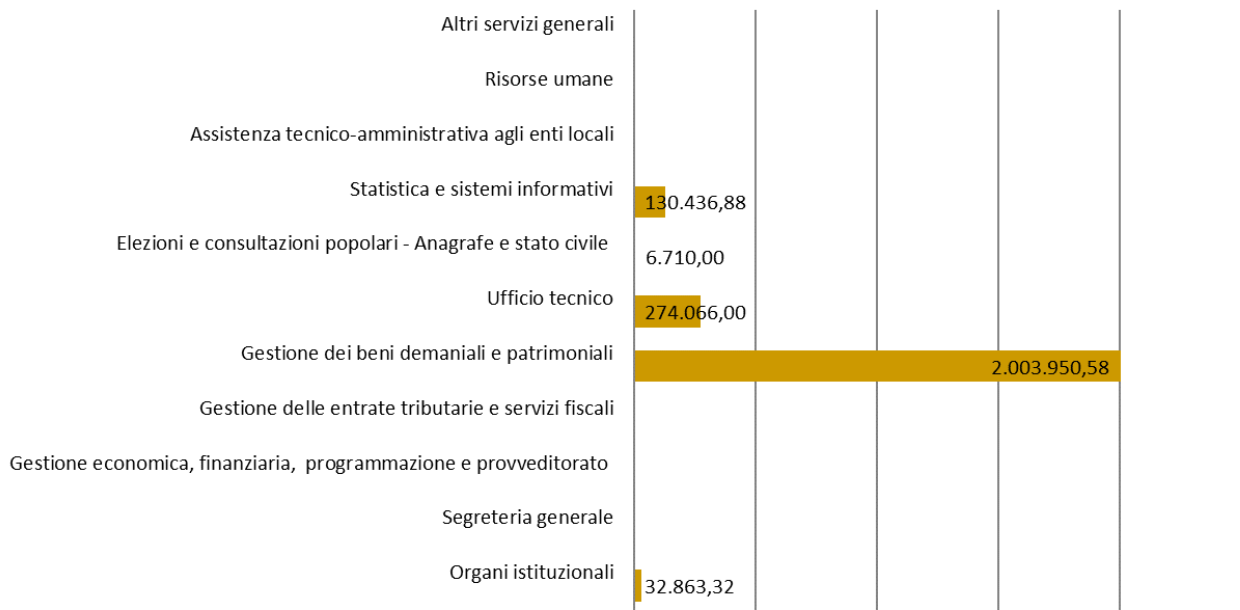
Altri servizi generali
Risorse umane
Assistenza tecnico-amministrativa agli enti locali
Statistica e sistemi informativi 130.436,88
Elezioni e consultazioni popolari - Anagrafe e stato civile 6.710,00
Ufficio tecnico 274.066,00
Gestione dei beni demaniali e patrimoniali 2.003.950,58
Gestione delle entrate tributarie e servizi fiscali
Gestione economica, finanziaria, programmazione e provveditorato
Segreteria generale
Organi istituzionali 32.863,32